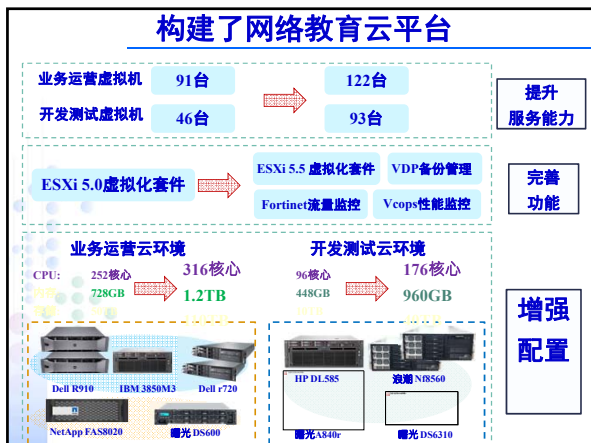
构建了网络教育云平台

业务运营虚拟机 91台 122台
开发测试虚拟机 46台 93台

提升服务能力

ESXi 5.0虚拟化套件
ESXi 5.5 虚拟化套件 VDP备份管理
Fortinet流量监控 Vcops性能监控

完善功能

业务运营云环境
CPU: 252核心 316核心
728GB 1.2TB

开发测试云环境
96核心 176核心
448GB 960GB

增强配置

Dell R910 IBM 3850M3 Dell r720
NetApp FAS8020 曙光 DS600

HP DL585 浪潮 Nf8560
曙光A840r 曙光 DS6310